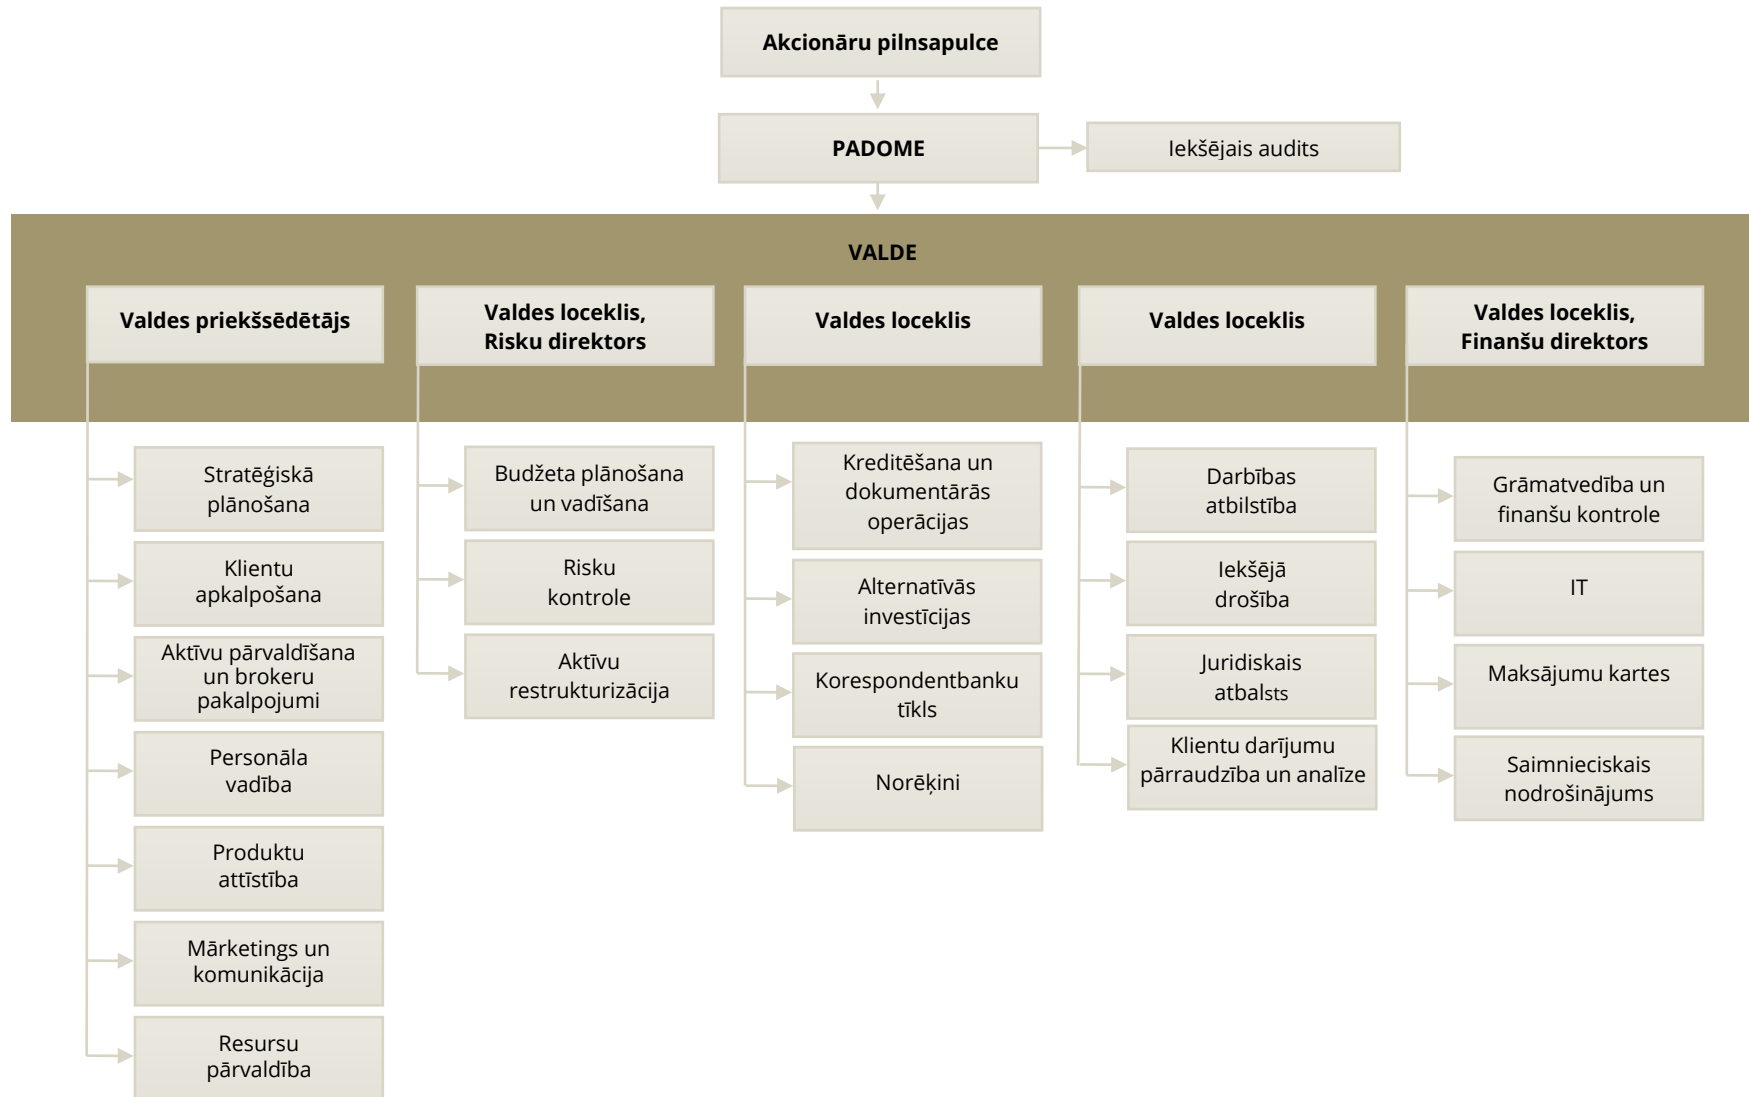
Akcionāru pilnsapulce

PADOME

Iekšējais audits

VALDE

Valdes priekšsēdētājs

Stratēģiskā plānošana

Klientu apkalpošana

Aktīvu pārvaldīšana un brokeru pakalpojumi

Personāla vadība

Produktu attīstība

Mārketings un komunikācija

Resursu pārvaldība

Valdes loceklis, Risku direktors

Budžeta plānošana un vadīšana

Risku kontrole

Aktīvu restrukturizācija

Valdes loceklis

Kreditēšana un dokumentārās operācijas

Alternatīvās investīcijas

Korespondentbanku tīkls

Norēķini

Valdes loceklis

Darbības atbilstība

Iekšējā drošība

Juridiskais atbalsts

Klientu darījumu pārraudzība un analīze

Valdes loceklis, Finanšu direktors

Grāmatvedība un finanšu kontrole

IT

Maksājumu kartes

Saimnieciskais nodrošinājums